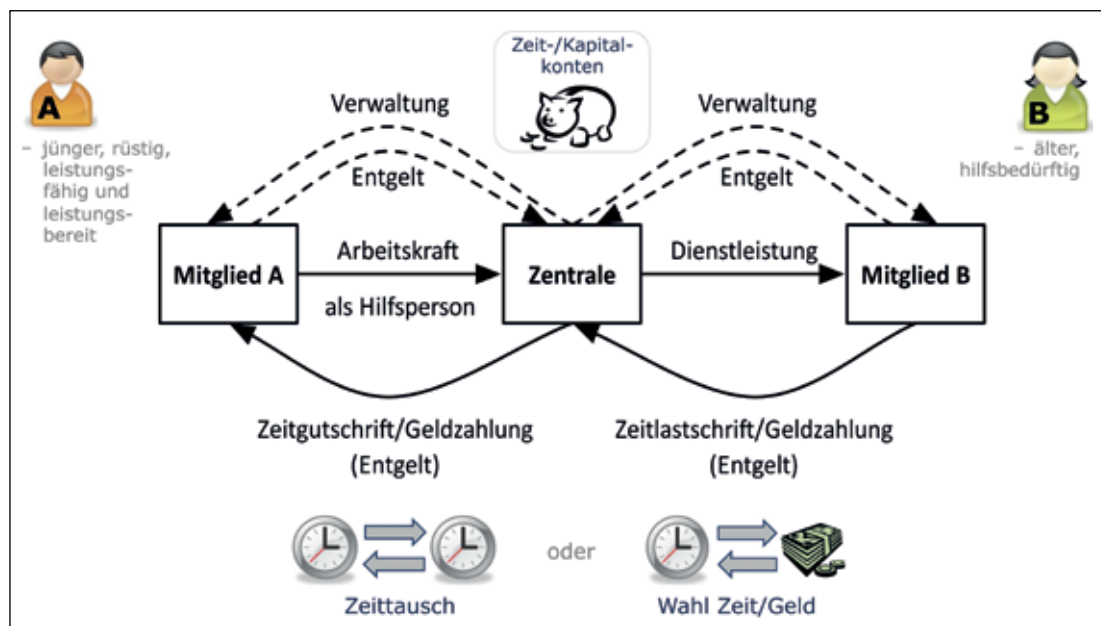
A

– jünger, rüstig, leistungsfähig und leistungsbereit

Zeit-/Kapitalkonten

B

– älter, hilfsbedürftig

Verwaltung

Entgelt

Verwaltung

Entgelt

Mitglied A

Arbeitskraft

als Hilfsperson

Zentrale

Dienstleistung

Mitglied B

Zeitgutschrift/Geldzahlung
(Entgelt)

Zeitlastschrift/Geldzahlung
(Entgelt)

oder

Zeittausch

Wahl Zeit/Geld